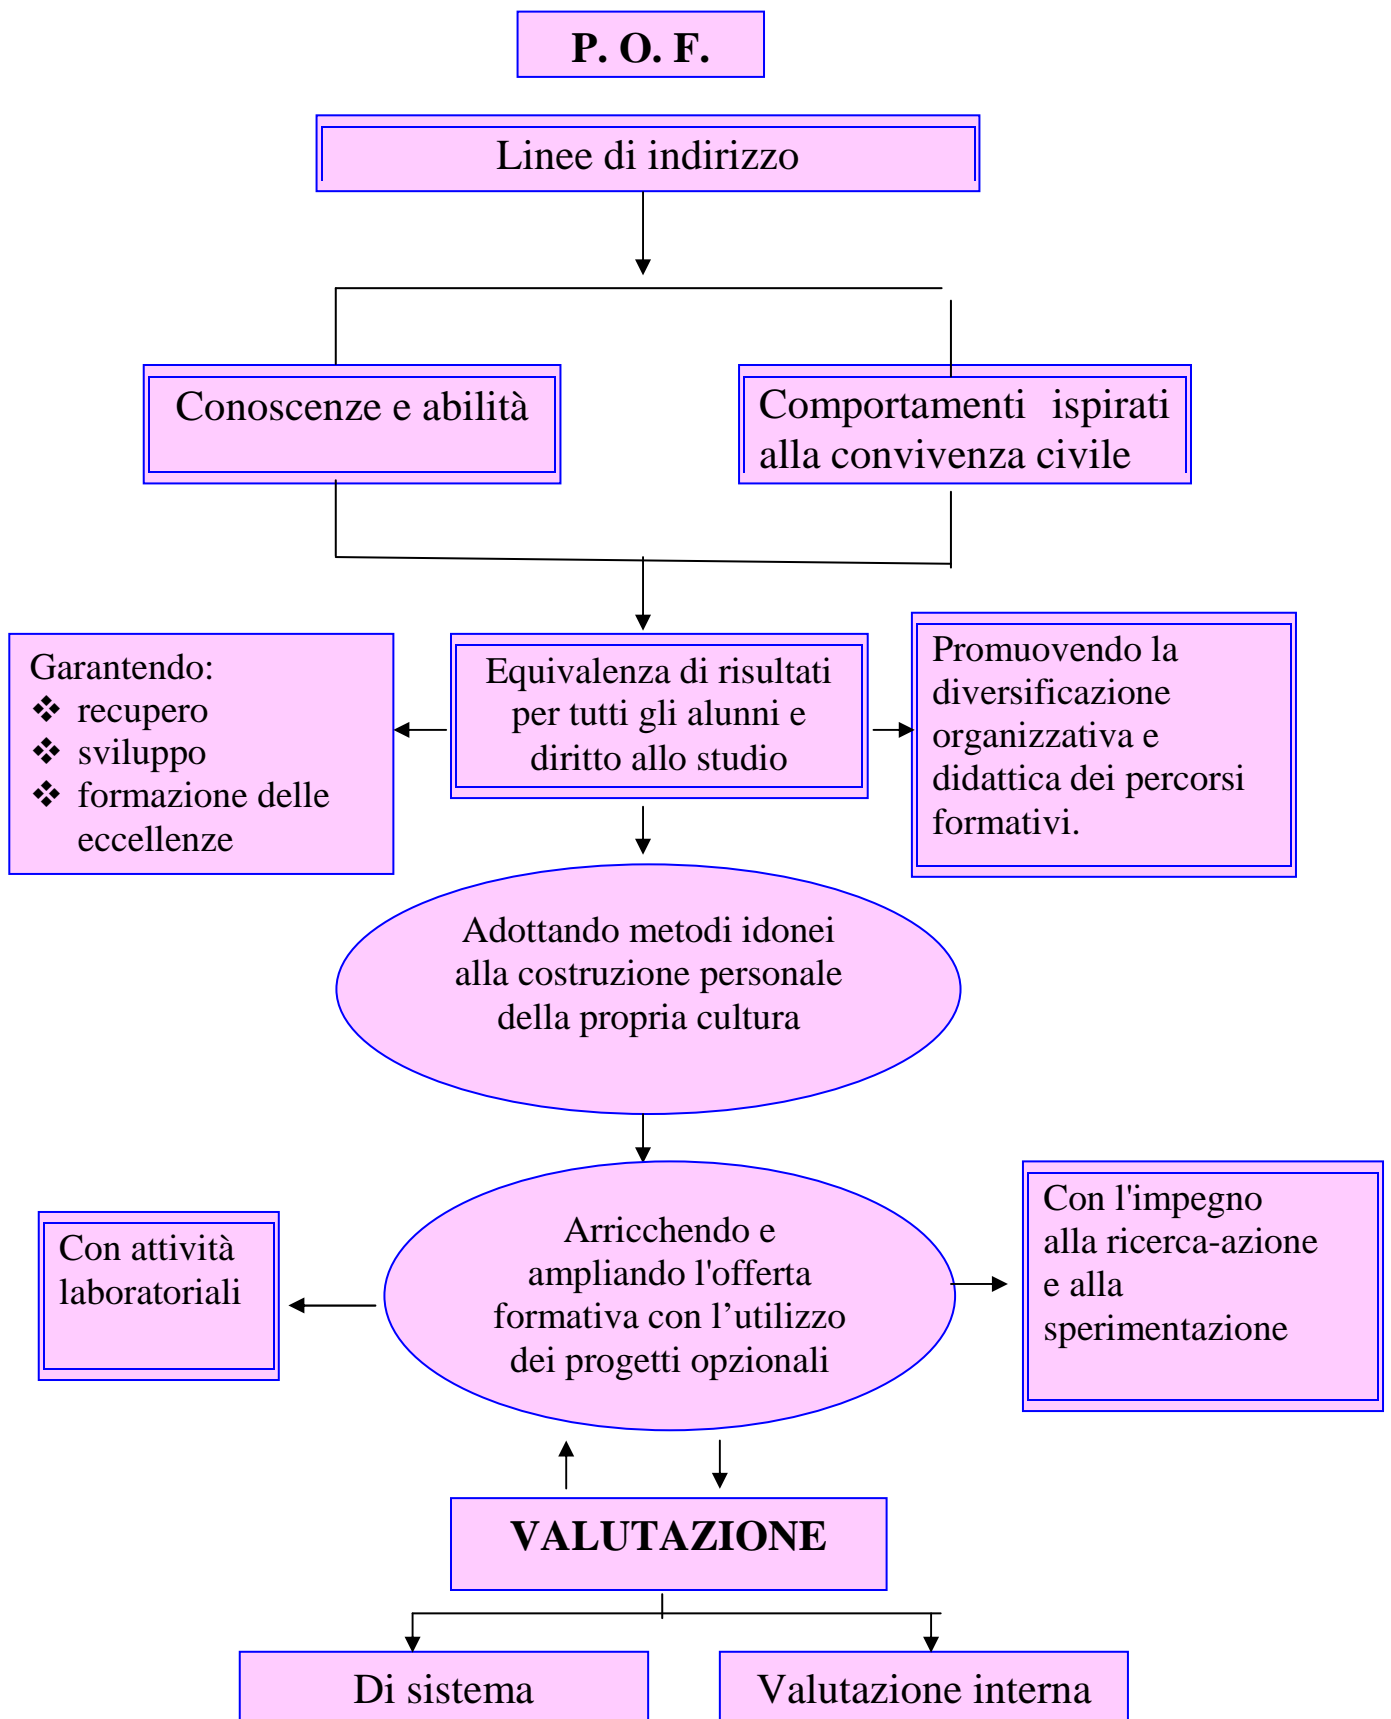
P. O. F.

Linee di indirizzo

Conoscenze e abilità

Comportamenti ispirati alla convivenza civile

Garantendo:
❖ recupero
❖ sviluppo
❖ formazione delle eccellenze

Equivalenza di risultati per tutti gli alunni e diritto allo studio

Promuovendo la diversificazione organizzativa e didattica dei percorsi formativi.

Adottando metodi idonei alla costruzione personale della propria cultura

Con attività laboratoriali

Arricchendo e ampliando l'offerta formativa con l’utilizzo dei progetti opzionali

Con l'impegno alla ricerca-azione e alla sperimentazione

VALUTAZIONE

Di sistema

Valutazione interna